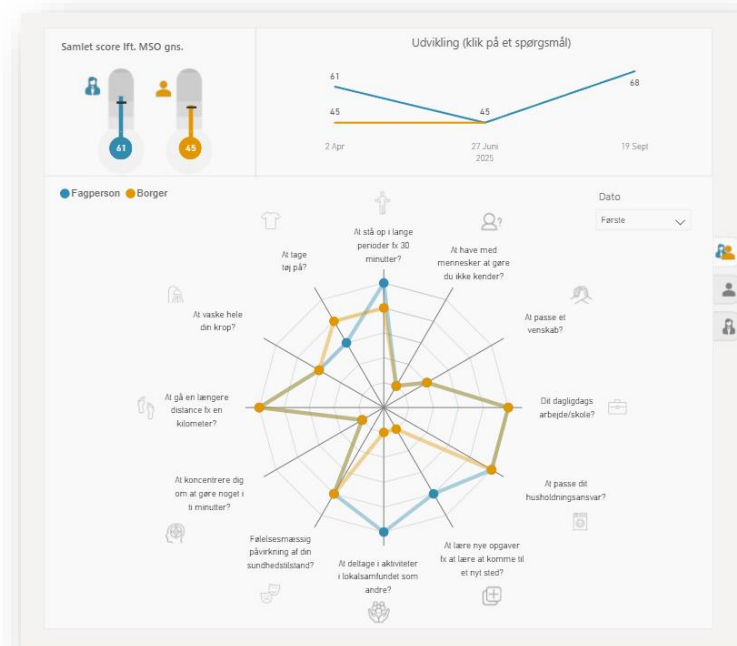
Samlet score Ift. MSO gns.

61

45

Udvikling (klik på et spørgsmål)

61

45

45

68

2 Apr

27 Juni
2025

19 Sept

Fagperson Borger

Dato

Første

At stå op i lange perioder fx 30 minutter?

At have med mennesker at gøre du ikke kender?

At passe et venskab?

Dit dagligdags arbejde/skole?

At passe dit husholdningsansvar?

At lære nye opgaver fx at lære at komme til et nyt sted?

At deltage i aktiviteter i lokalsamfundet som andre?

Følelsesmæssig påvirkning af din sundhedstilstand?

At koncentrere dig om at gøre noget i ti minutter?

At gå en længere distance fx en kilometer?

At vaske hele din krop?

At tage tøj på?